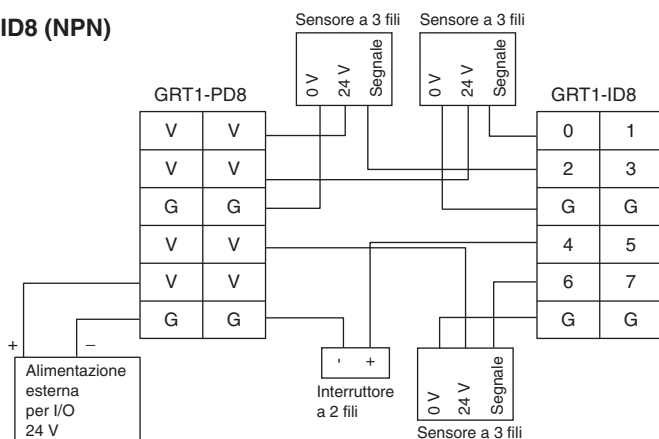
ID8 (NPN)

Sensore a 3 fili
0 V
24 V
Segnale

Sensore a 3 fili
0 V
24 V
Segnale

GRT1-PD8

| V | V |
|---|---|
| V | V |
| G | G |
| V | V |
| V | V |
| G | G |

GRT1-ID8

| 0 | 1 |
|---|---|
| 2 | 3 |
| G | G |
| 4 | 5 |
| 6 | 7 |
| G | G |

+
–
Alimentazione esterna per I/O 24 V

- +
Interruttore a 2 fili

0 V
24 V
Segnale
Sensore a 3 fili